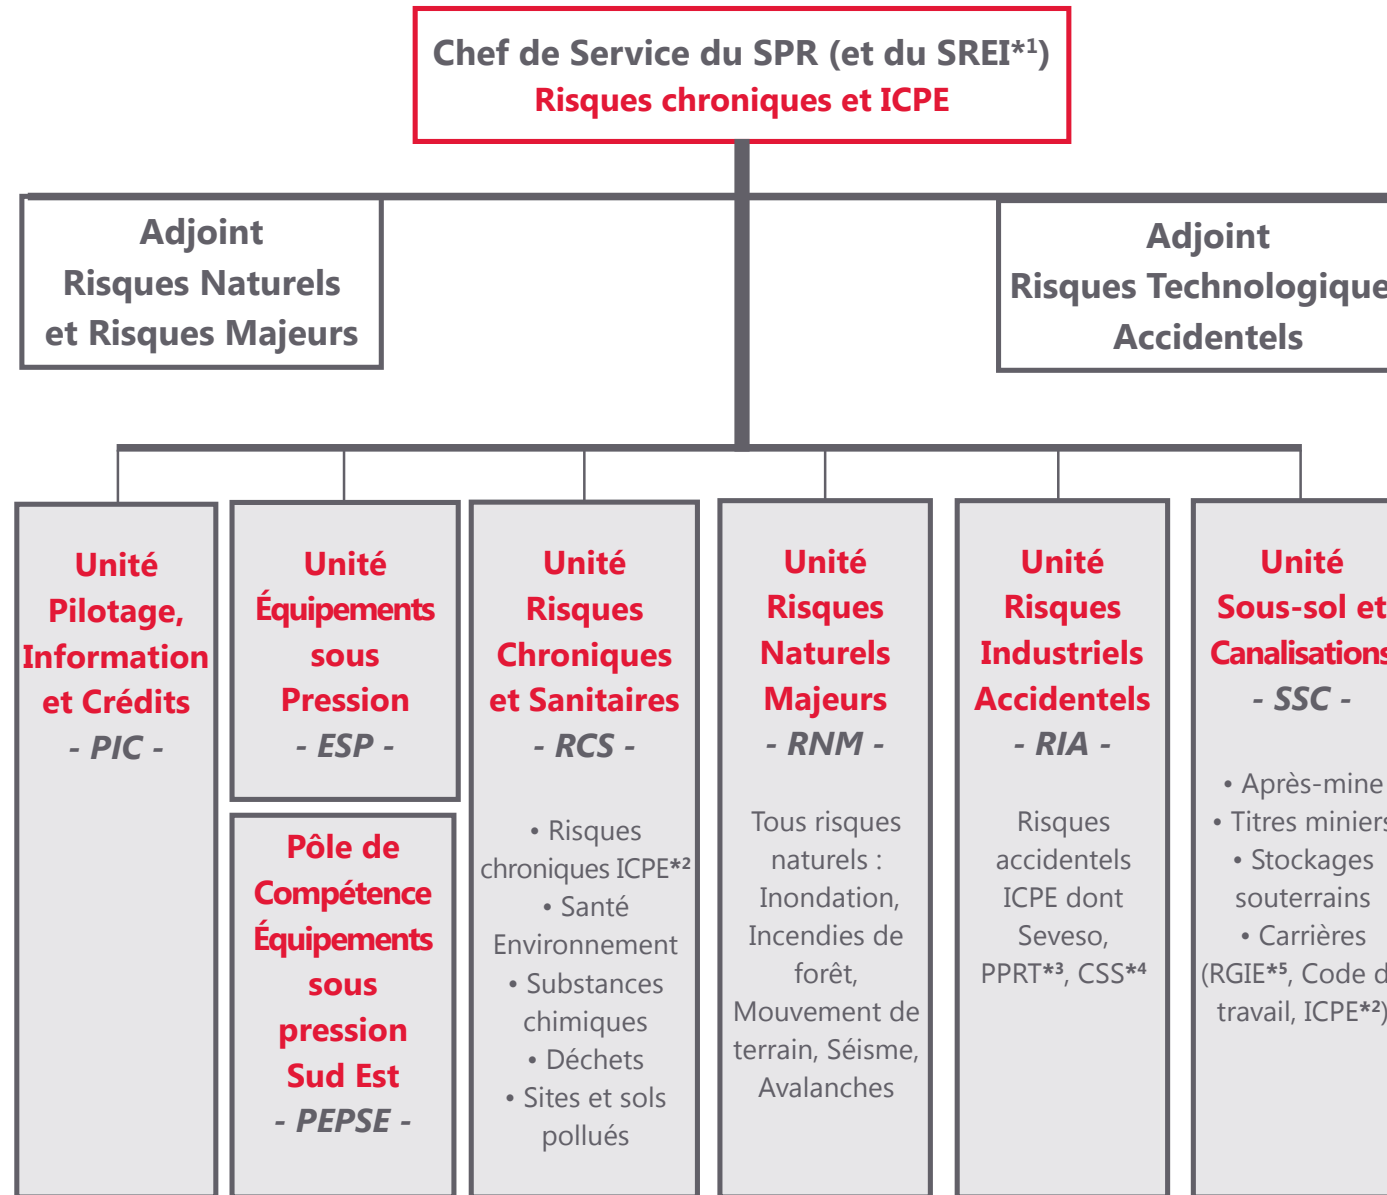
Chef de Service du SPR (et du SREI*¹)
Risques chroniques et ICPE

Adjoint
Risques Naturels
et Risques Majeurs

Adjoint
Risques Technologique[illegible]
Accidentels

Unité
Pilotage,
Information
et Crédits
- PIC -

Unité
Équipements
sous
Pression
- ESP -

Pôle de
Compétence
Équipements
sous
pression
Sud Est
- PEPSE -

Unité
Risques
Chroniques
et Sanitaires
- RCS -

• Risques chroniques ICPE*²
• Santé Environnement
• Substances chimiques
• Déchets
• Sites et sols pollués

Unité
Risques
Naturels
Majeurs
- RNM -

Tous risques naturels : Inondation, Incendies de forêt, Mouvement de terrain, Séisme, Avalanches

Unité
Risques
Industriels
Accidentels
- RIA -

Risques accidentels ICPE dont Seveso, PPRT*³, CSS*⁴

Unité
Sous-sol et
Canalisation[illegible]
- SSC -

• Après-mine
• Titres minier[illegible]
• Stockages souterrains
• Carrières
(RGIE*⁵, Code d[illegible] travail, ICPE*²)